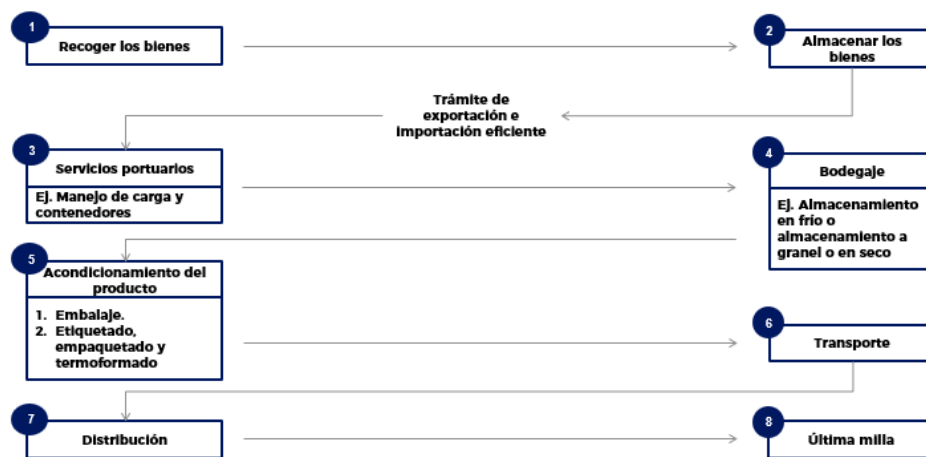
1
Recoger los bienes

2
Almacenar los bienes

Trámite de exportación e importación eficiente

3
Servicios portuarios

Ej. Manejo de carga y contenedores

4
Bodegaje

Ej. Almacenamiento en frío o almacenamiento a granel o en seco

5
Acondicionamiento del producto

1. Embalaje.
2. Etiquetado, empaquetado y termoformado

6
Transporte

7
Distribución

8
Última milla